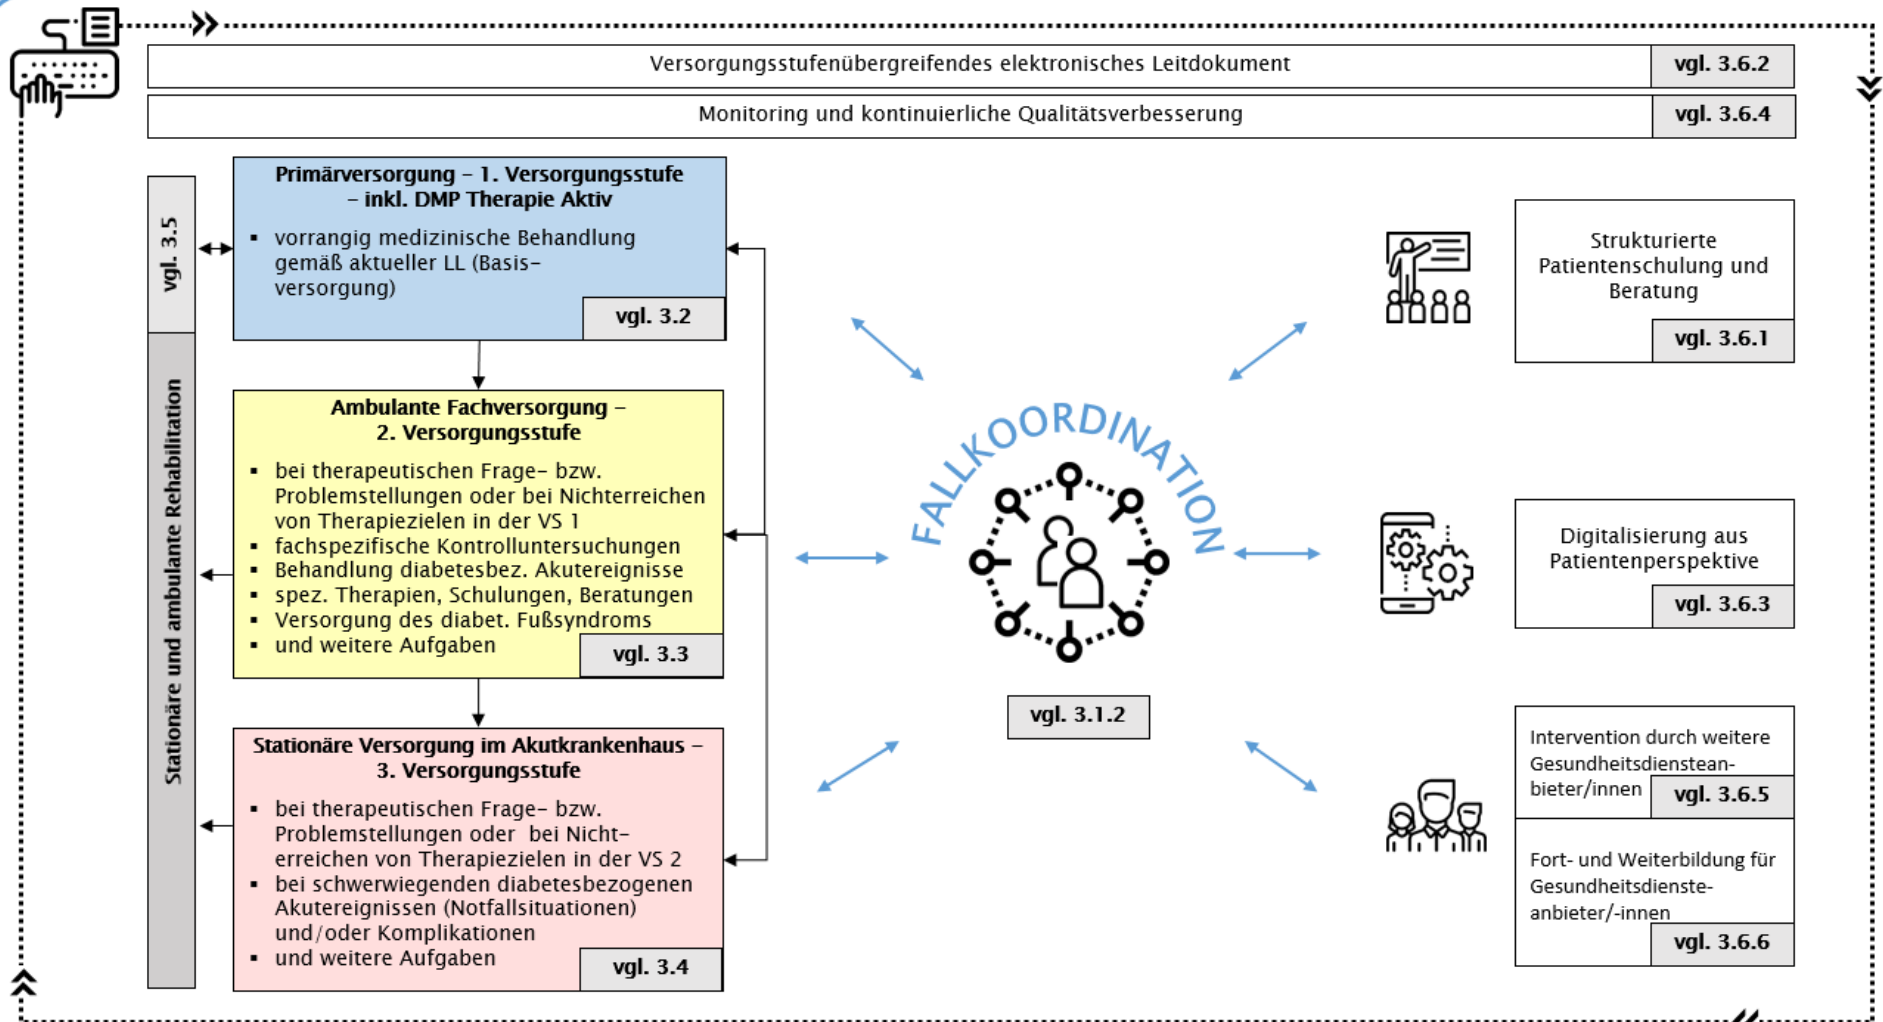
Versorgungsstufenübergreifendes elektronisches Leitdokument | vgl. 3.6.2

Monitoring und kontinuierliche Qualitätsverbesserung | vgl. 3.6.4

vgl. 3.5

Stationäre und ambulante Rehabilitation

Primärversorgung – 1. Versorgungsstufe – inkl. DMP Therapie Aktiv
▪ vorrangig medizinische Behandlung gemäß aktueller LL (Basisversorgung)
vgl. 3.2

Ambulante Fachversorgung – 2. Versorgungsstufe
▪ bei therapeutischen Frage- bzw. Problemstellungen oder bei Nichterreichen von Therapiezielen in der VS 1
▪ fachspezifische Kontrolluntersuchungen
▪ Behandlung diabetesbez. Akutereignisse
▪ spez. Therapien, Schulungen, Beratungen
▪ Versorgung des diabet. Fußsyndroms
▪ und weitere Aufgaben
vgl. 3.3

Stationäre Versorgung im Akutkrankenhaus – 3. Versorgungsstufe
▪ bei therapeutischen Frage- bzw. Problemstellungen oder bei Nichterreichen von Therapiezielen in der VS 2
▪ bei schwerwiegenden diabetesbezogenen Akutereignissen (Notfallsituationen) und/oder Komplikationen
▪ und weitere Aufgaben
vgl. 3.4

FALLKOORDINATION

vgl. 3.1.2

Strukturierte Patientenschulung und Beratung
vgl. 3.6.1

Digitalisierung aus Patientenperspektive
vgl. 3.6.3

Intervention durch weitere Gesundheitsdiensteanbieter/innen
vgl. 3.6.5

Fort- und Weiterbildung für Gesundheitsdiensteanbieter/-innen
vgl. 3.6.6